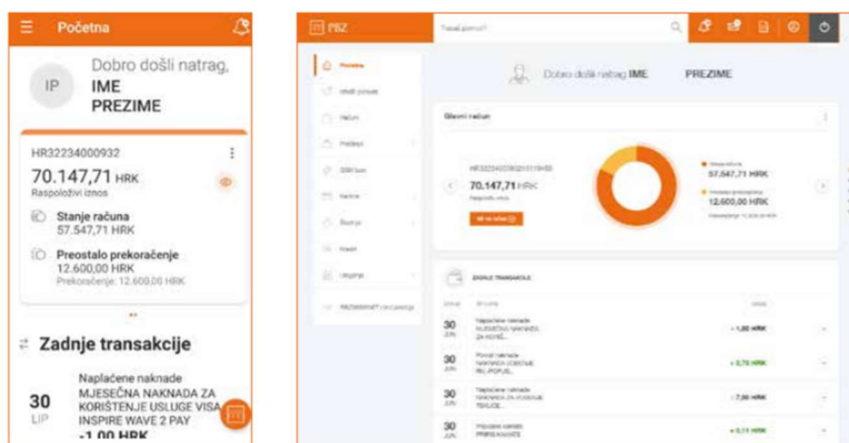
Početna

IP Dobro došli natrag, IME PREZIME

HR32234000932

70.147,71 HRK
Raspoloživi iznos

Stanje računa
57.547,71 HRK

Preostalo prekoračenje
12.600,00 HRK
Prekoračenje: 12.600,00 HRK

Zadnje transakcije

30 LIP
Naplaćene naknade
MJESEČNA NAKNADA ZA KORIŠTENJE USLUGE VISA INSPIRE WAVE 2 PAY
-1,00 HRK

PBZ

Trebaš pomoć?

Početna
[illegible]
Računi
Plaćanja
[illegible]
Kartice
Štednja
Krediti
Ulaganja
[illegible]

Dobro došli natrag IME PREZIME

Glavni račun

HR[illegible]
70.147,71 HRK
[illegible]

Stanje računa
57.547,71 HRK
Preostalo prekoračenje
12.600,00 HRK
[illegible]

ZADNJE TRANSAKCIJE

30 JUN
Naplaćene naknade
MJESEČNA NAKNADA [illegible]
-1,00 HRK

30 JUN
Pripisane naknade
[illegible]
+ 3,78 HRK

30 JUN
Naplaćene naknade
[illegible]
-7,00 HRK

30 JUN
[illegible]
+ 0,11 HRK